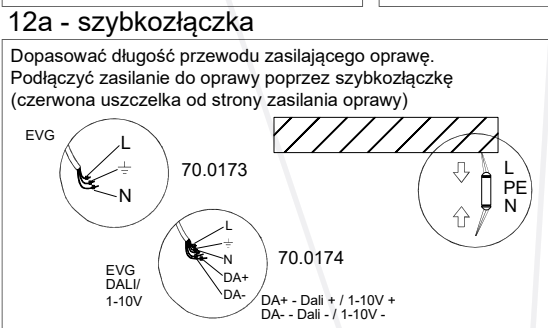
12a - szybkozłączka

Dopasować długość przewodu zasilającego oprawę. Podłączyć zasilanie do oprawy poprzez szybkozłączkę (czerwona uszczelka od strony zasilania oprawy)

EVG
L
N
70.0173

L
PE
N

L
N
DA+
DA-
EVG
DALI/
1-10V
70.0174
DA+ - Dali + / 1-10V +
DA- - Dali - / 1-10V -